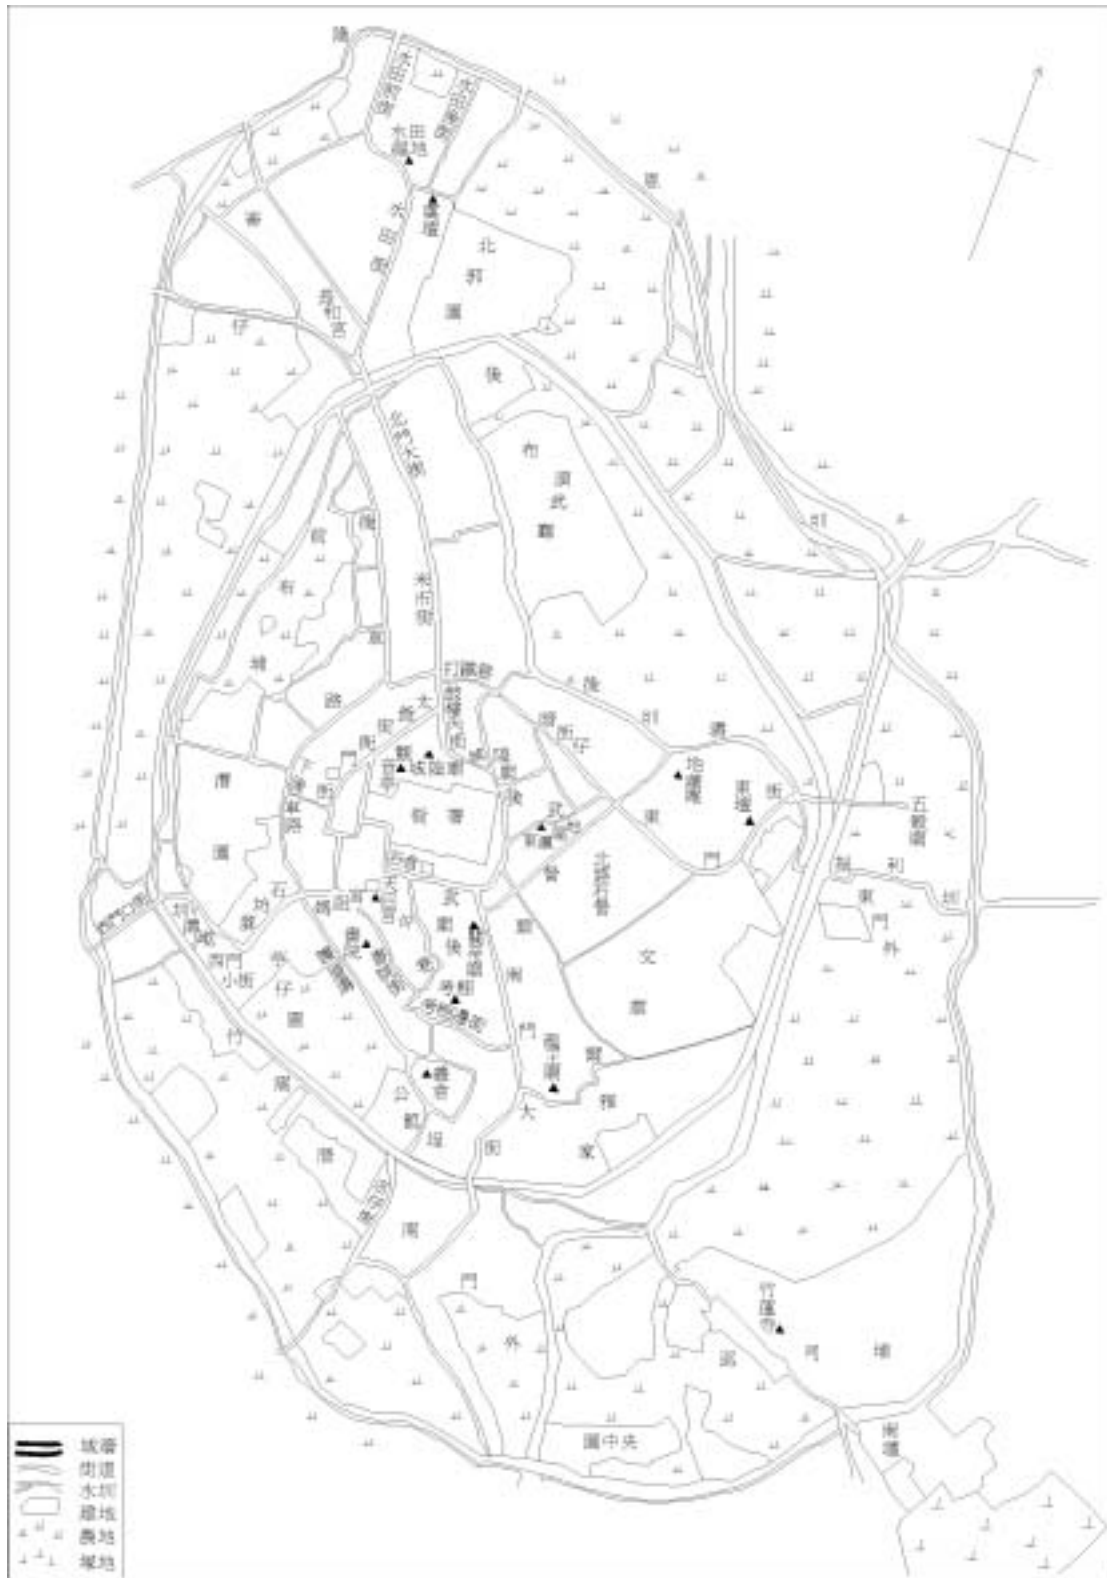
隘
水田
福地
嶽帝
北
郭
園
後
布
埔
武
廟
米街
打鐵街
大
井
頭
街
觀音亭
城隍廟
府署
武
廟
北勢街
上
横
街
五
帝
廟
地藏庵
東嶽
街
東
門
小
東
門
外
文
廟
大
南
門
福德祠
魁
星
家
公
館
埕
竹
溪
南
門
外
竹溪寺
南
壇
府中央
城牆
街道
水圳
建地
農地
墓地